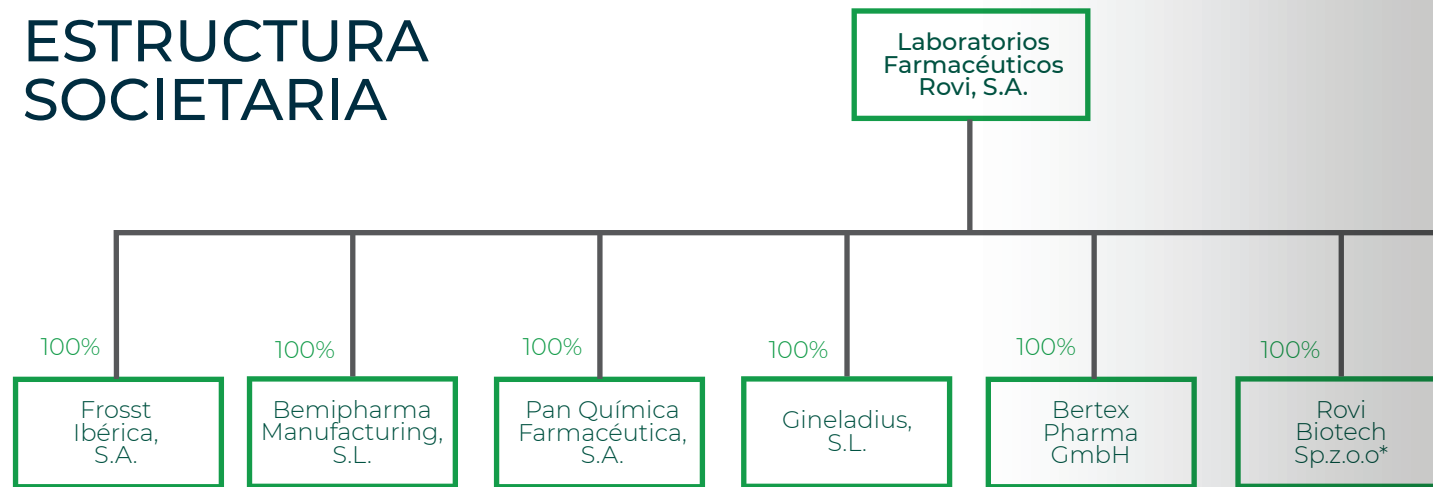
ESTRUCTURA SOCIETARIA

Laboratorios Farmacéuticos Rovi, S.A.

100%
Frosst Ibérica, S.A.

100%
Bemipharma Manufacturing, S.L.

100%
Pan Química Farmacéutica, S.A.

100%
Gineladius, S.L.

100%
Bertex Pharma GmbH

100%
Rovi Biotech Sp.z.o.o*